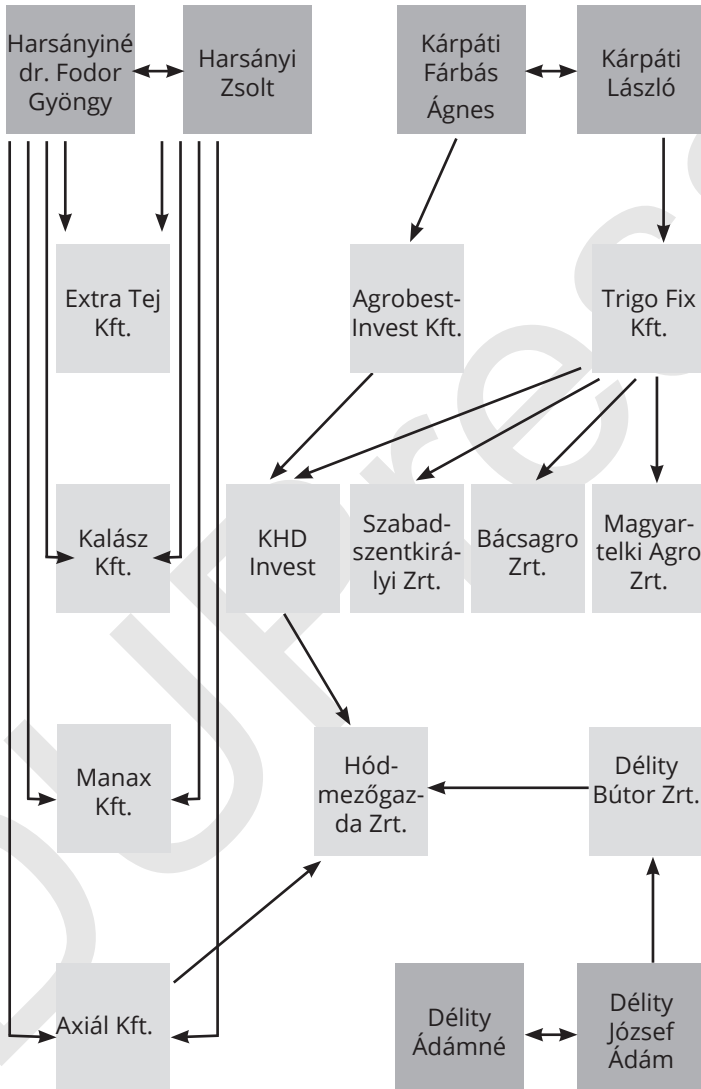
Harsányiné dr. Fodor Gyöngy

Harsányi Zsolt

Kárpáti Fárbás Ágnes

Kárpáti László

Extra Tej Kft.

Agrobest-Invest Kft.

Trigo Fix Kft.

Kalász Kft.

KHD Invest

Szabadszentkirályi Zrt.

Bácsagro Zrt.

Magyartelki Agro Zrt.

Manax Kft.

Hódmezőgazda Zrt.

Délity Bútor Zrt.

Axiál Kft.

Délity Ádámné

Délity József Ádám